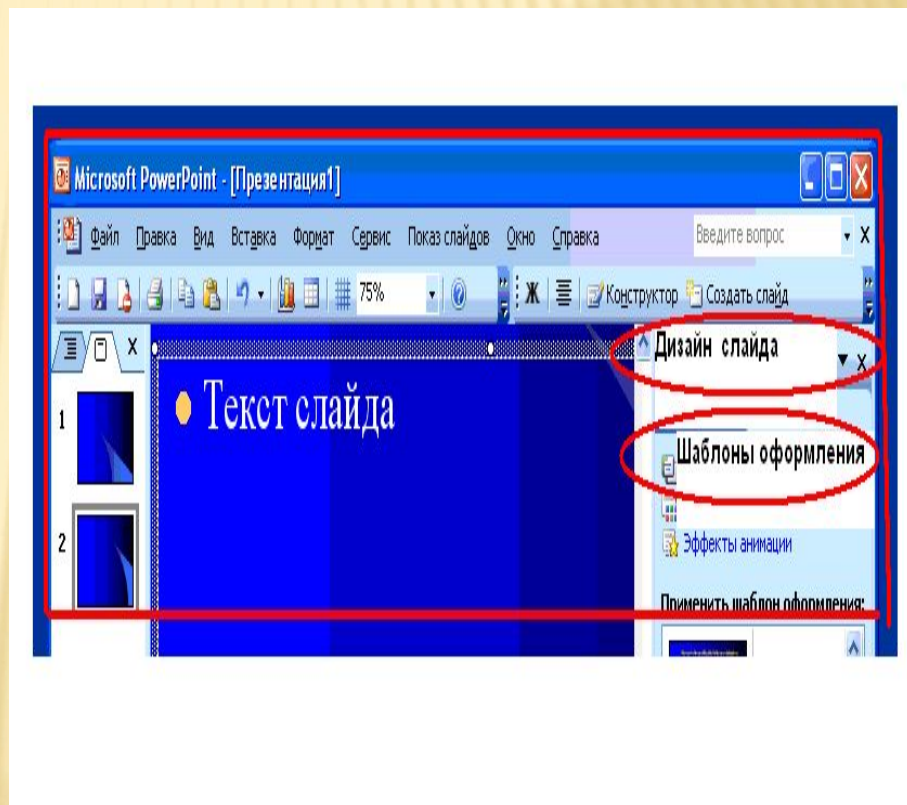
Microsoft PowerPoint - [Презентация1]

Файл Правка Вид Вставка Формат Сервис Показ слайдов Окно Справка

Введите вопрос

75%

Ж

Конструктор

Создать слайд

X

1

2

Текст слайда

Дизайн слайда

Шаблоны оформления

Эффекты анимации

Применить шаблон оформления: